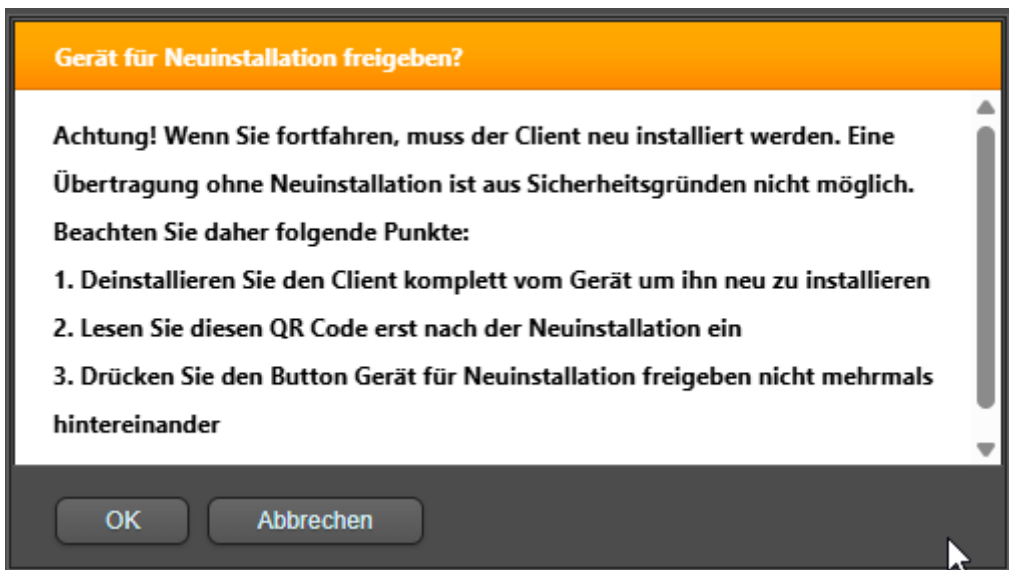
Gerät für Neuinstallation freigeben?

Achtung! Wenn Sie fortfahren, muss der Client neu installiert werden. Eine Übertragung ohne Neuinstallation ist aus Sicherheitsgründen nicht möglich.
Beachten Sie daher folgende Punkte:
1. Deinstallieren Sie den Client komplett vom Gerät um ihn neu zu installieren
2. Lesen Sie diesen QR Code erst nach der Neuinstallation ein
3. Drücken Sie den Button Gerät für Neuinstallation freigeben nicht mehrmals hintereinander

OK
Abbrechen